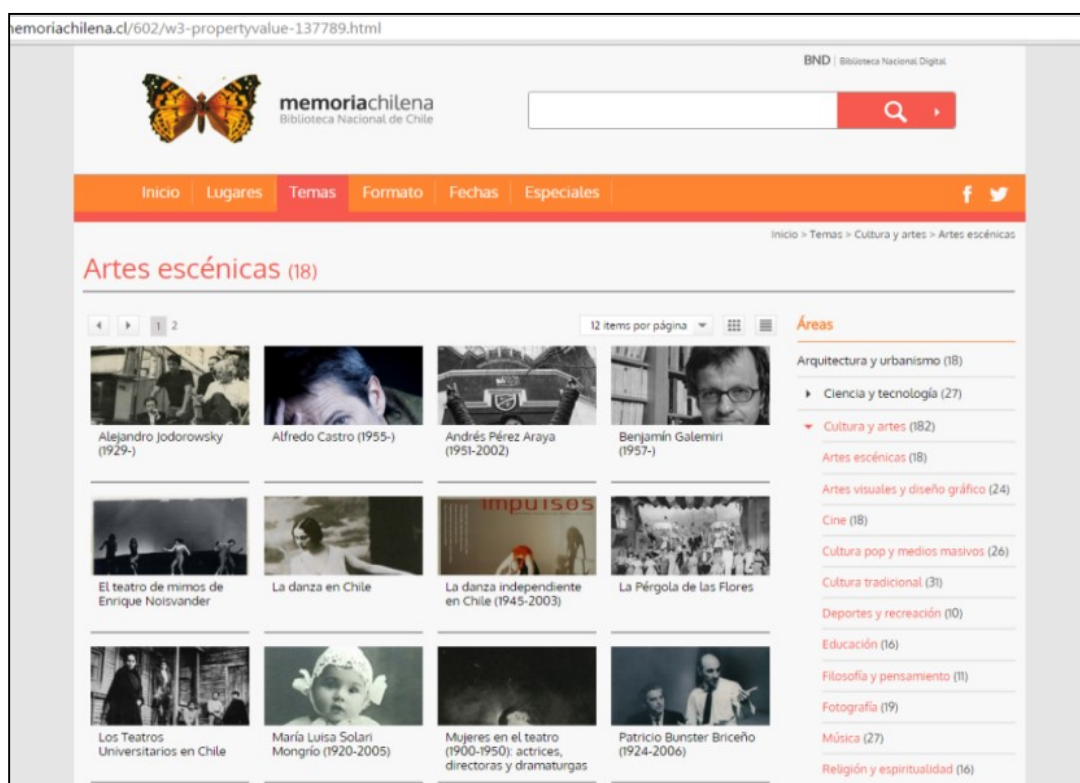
nemoriachilena.cl/602/w3-propertyvalue-137789.html

BND | Biblioteca Nacional Digital

memoriachilena
Biblioteca Nacional de Chile

Inicio Lugares Temas Formato Fechas Especiales

Inicio > Temas > Cultura y artes > Artes escénicas

Artes escénicas (18)

1 2

12 items por página

Alejandro Jodorowsky (1929-)

Alfredo Castro (1955-)

Andrés Pérez Araya (1951-2002)

Benjamín Galemiri (1957-)

impulsos

El teatro de mimos de Enrique Noisvander

La danza en Chile

La danza independiente en Chile (1945-2003)

La Pérgola de las Flores

Los Teatros Universitarios en Chile

María Luisa Solari Mongrío (1920-2005)

Mujeres en el teatro (1900-1950): actrices, directoras y dramaturgas

Patricio Bunster Briceño (1924-2006)

Áreas

Arquitectura y urbanismo (18)

Ciencia y tecnología (27)

Cultura y artes (182)

Artes escénicas (18)

Artes visuales y diseño gráfico (24)

Cine (18)

Cultura pop y medios masivos (26)

Cultura tradicional (31)

Deportes y recreación (10)

Educación (16)

Filosofía y pensamiento (11)

Fotografía (19)

Música (27)

Religión y espiritualidad (16)